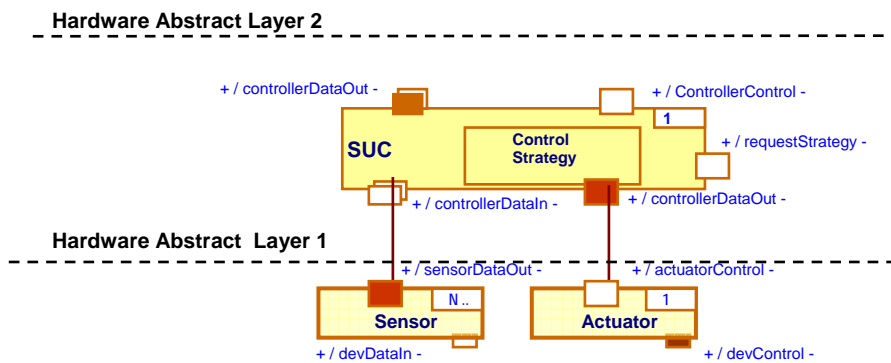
Hardware Abstract Layer 2

+ / controllerDataOut -

+ / ControllerControl -

1

SUC

Control Strategy

+ / requestStrategy -

+ / controllerDataIn -

+ / controllerDataOut -

Hardware Abstract Layer 1

+ / sensorDataOut -

+ / actuatorControl -

N ..

1

Sensor

Actuator

+ / devDataIn -

+ / devControl -